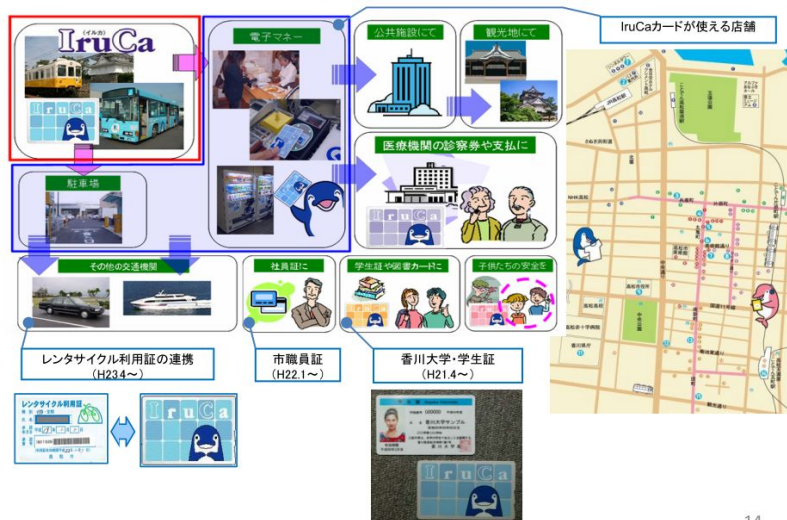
IruCa(イルカ)

IruCa

電子マネー

公共施設にて

観光地にて

IruCaカードが使える店舗

医療機関の診察券や支払に

IruCa

駐車場

その他の交通機関

社員証に

学生証や図書カードに

子供たちの安全を

レンタサイクル利用証の連携
(H23.4～)

市職員証
(H22.1～)

香川大学・学生証
(H21.4～)

レンタサイクル利用証

IruCa

IruCa

14